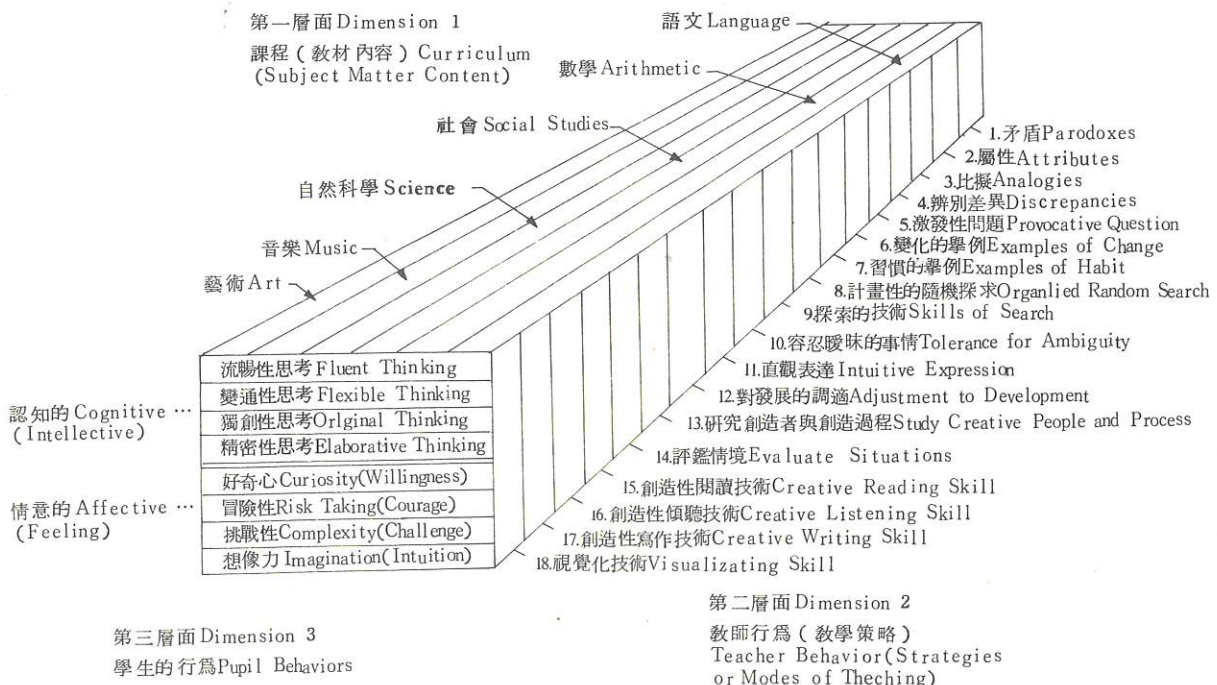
第一層面 Dimension 1
課程(教材內容) Curriculum (Subject Matter Content)

語文 Language
數學 Arithmetic
社會 Social Studies
自然科學 Science
音樂 Music
藝術 Art

1.矛盾 Paradoxes
2.屬性 Attributes
3.比擬 Analogies
4.辨別差異 Discrepancies
5.激發性問題 Provocative Question
6.變化的舉例 Examples of Change
7.習慣的舉例 Examples of Habit
8.計畫性的隨機探求 Organlied Random Search
9.探索的技術 Skills of Search
10.容忍曖昧的事情 Tolerance for Ambiguity
11.直觀表達 Intuitive Expression
12.對發展的調適 Adjustment to Development
13.研究創造者與創造過程 Study Creative People and Process
14.評鑑情境 Evaluate Situations
15.創造性閱讀技術 Creative Reading Skill
16.創造性傾聽技術 Creative Listening Skill
17.創造性寫作技術 Creative Writing Skill
18.視覺化技術 Visualizating Skill

認知的 Cognitive … (Intellective)
流暢性思考 Fluent Thinking
變通性思考 Flexible Thinking
獨創性思考 Orlginal Thinking
精密性思考 Elaborative Thinking

情意的 Affective … (Feeling)
好奇心 Curiosity(Willingness)
冒險性 Risk Taking(Courage)
挑戰性 Complexity(Challenge)
想像力 Imagination(Intuition)

第三層面 Dimension 3
學生的行爲 Pupil Behaviors

第二層面 Dimension 2
教師行爲(教學策略)
Teacher Behavior(Strategies or Modes of Theching)